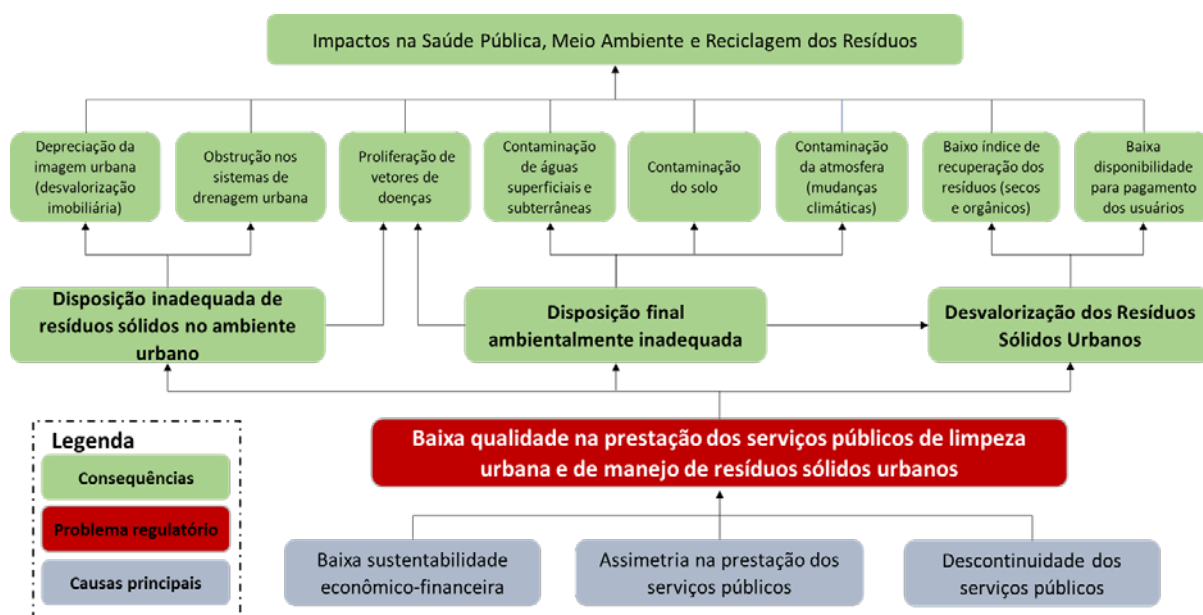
Impactos na Saúde Pública, Meio Ambiente e Reciclagem dos Resíduos

Depreciação da imagem urbana (desvalorização imobiliária)

Obstrução nos sistemas de drenagem urbana

Proliferação de vetores de doenças

Contaminação de águas superficiais e subterrâneas

Contaminação do solo

Contaminação da atmosfera (mudanças climáticas)

Baixo índice de recuperação dos resíduos (secos e orgânicos)

Baixa disponibilidade para pagamento dos usuários

Disposição inadequada de resíduos sólidos no ambiente urbano

Disposição final ambientalmente inadequada

Desvalorização dos Resíduos Sólidos Urbanos

Legenda

Consequências

Problema regulatório

Causas principais

Baixa qualidade na prestação dos serviços públicos de limpeza urbana e de manejo de resíduos sólidos urbanos

Baixa sustentabilidade econômico-financeira

Assimetria na prestação dos serviços públicos

Descontinuidade dos serviços públicos